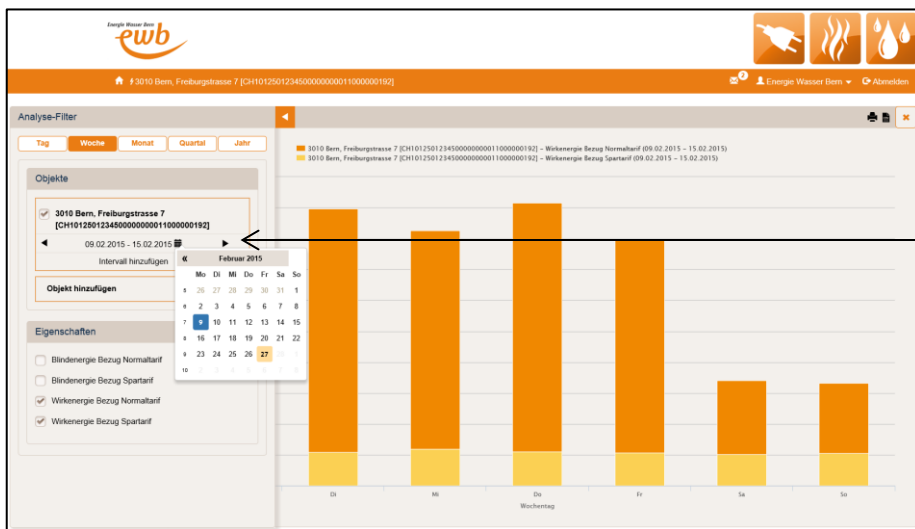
Energie Wasser Bern
ewb

3010 Bern, Freiburgstrasse 7 [CH1012501234500000000011000000192]

Energie Wasser Bern ▾ Abmelden

Analyse-Filter

Tag | Woche | Monat | Quartal | Jahr

Objekte

3010 Bern, Freiburgstrasse 7 [CH1012501234500000000011000000192]

09.02.2015 - 15.02.2015

Intervall hinzufügen

Objekt hinzufügen

Eigenschaften

Blindenergie Bezug Normaltarif

Blindenergie Bezug Spartarif

Wirkenergie Bezug Normaltarif

Wirkenergie Bezug Spartarif

«  Februar 2015

| | Mo | Di | Mi | Do | Fr | Sa | So |
|---|---|---|---|---|---|---|---|
| 5 | 26 | 27 | 28 | 29 | 30 | 31 | 1 |
| 6 | 2 | 3 | 4 | 5 | 6 | 7 | 8 |
| 7 | 9 | 10 | 11 | 12 | 13 | 14 | 15 |
| 8 | 16 | 17 | 18 | 19 | 20 | 21 | 22 |
| 9 | 23 | 24 | 25 | 26 | 27 | 28 | 1 |
| 10 | 2 | 3 | 4 | 5 | 6 | 7 | 8 |

3010 Bern, Freiburgstrasse 7 [CH1012501234500000000011000000192] - Wirkenergie Bezug Normaltarif (09.02.2015 - 15.02.2015)
3010 Bern, Freiburgstrasse 7 [CH1012501234500000000011000000192] - Wirkenergie Bezug Spartarif (09.02.2015 - 15.02.2015)

Di Mi Do Fr Sa So

Wochentag